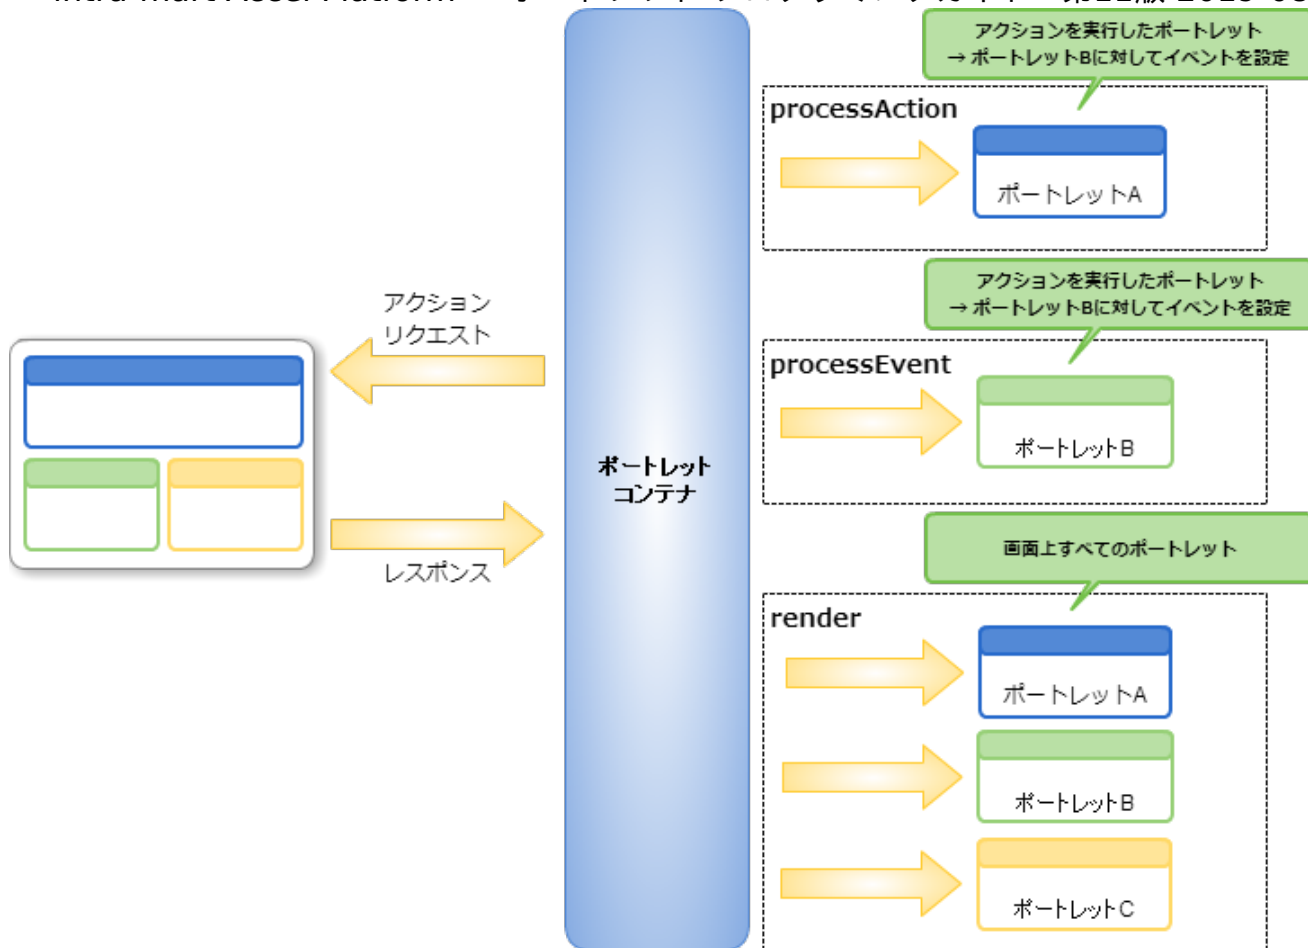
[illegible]

アクションを実行したポートレット
→ポートレットBに対してイベントを設定

processAction

ポートレットA

アクションを実行したポートレット
→ポートレットBに対してイベントを設定

processEvent

ポートレットB

画面上すべてのポートレット

render

ポートレットA

ポートレットB

ポートレットC

アクション
リクエスト

レスポンス

ポートレット
コンテナ